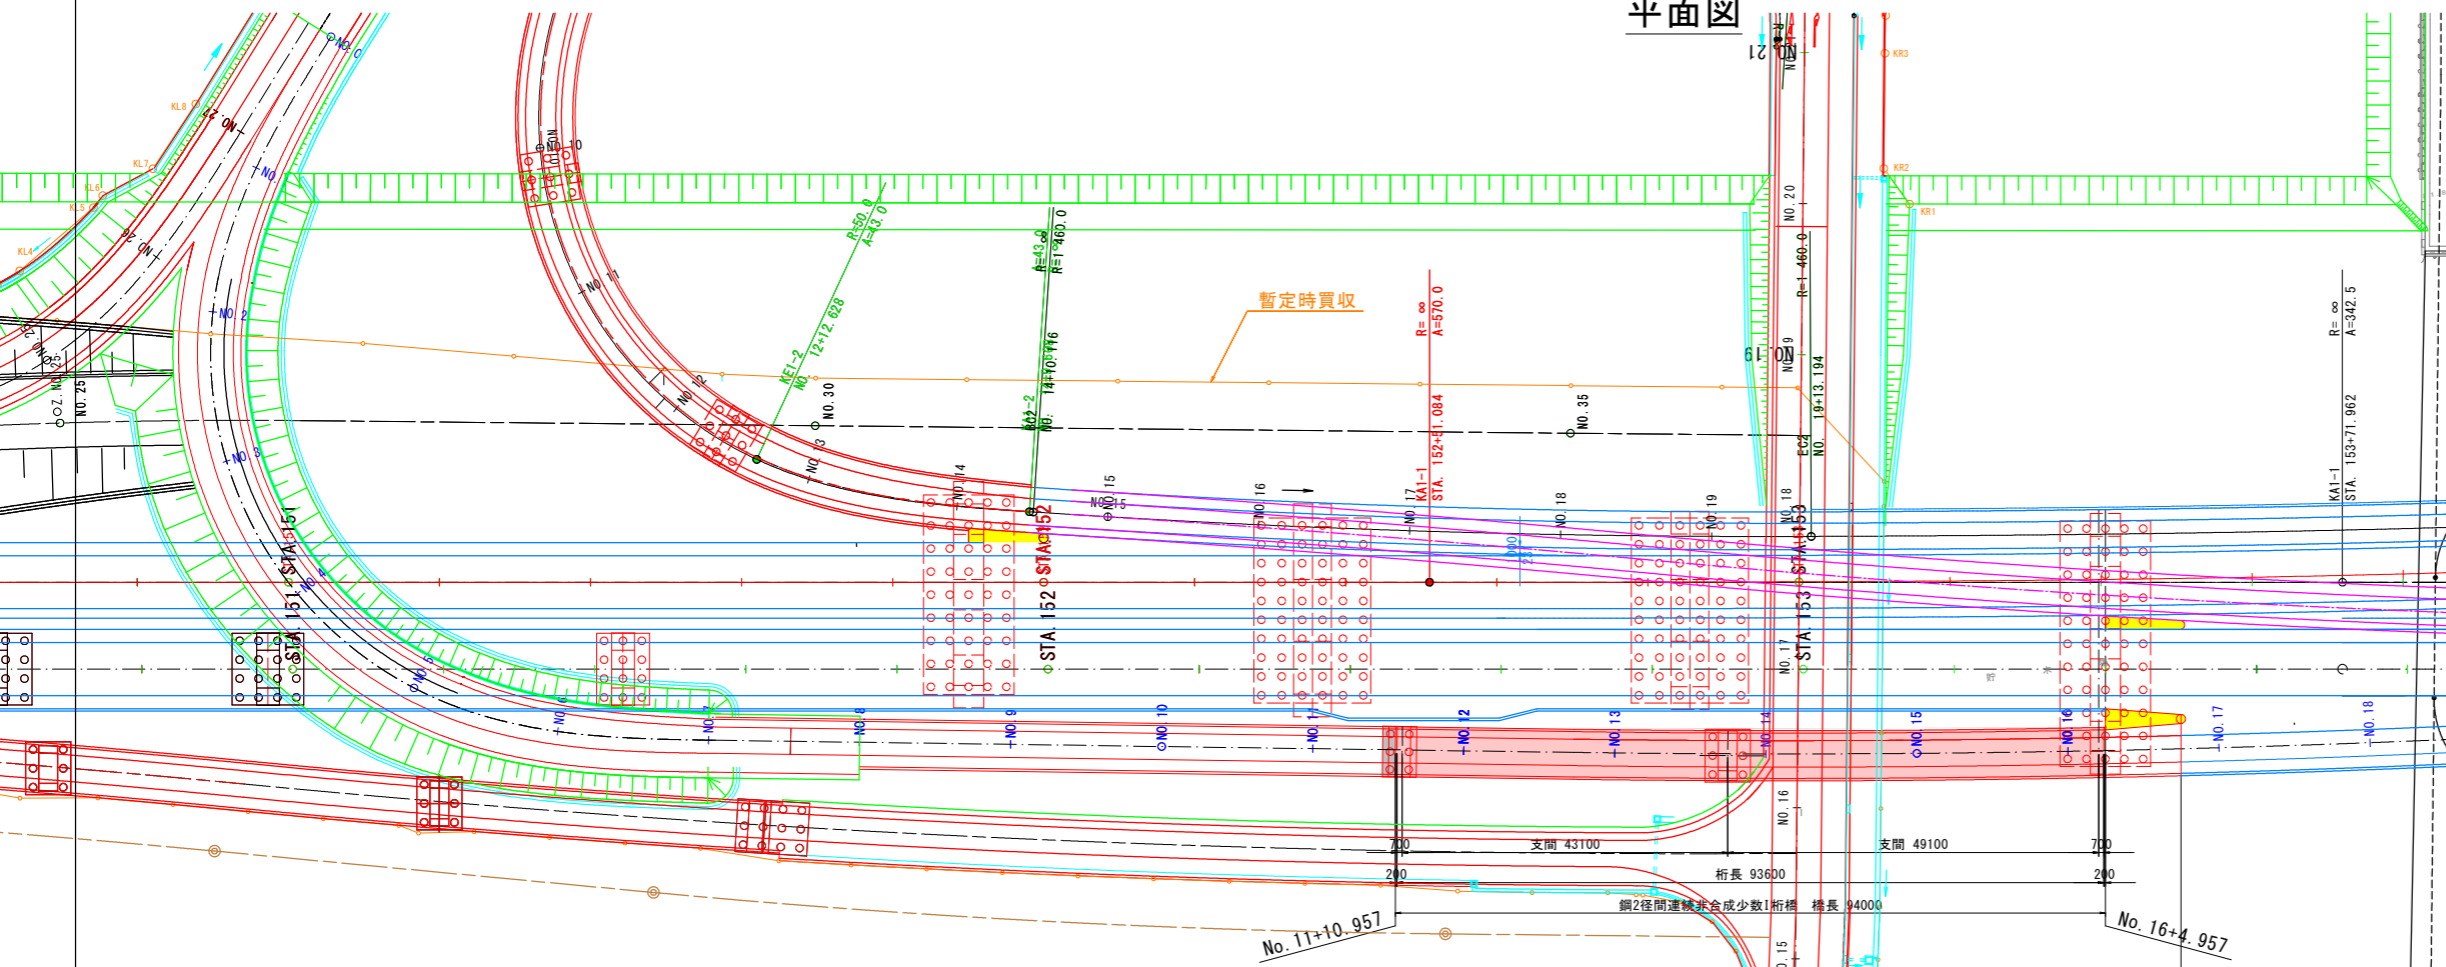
平面図

NO.21
KR3
KR2
KR1
NO.20
R=1 460.0
NO.19
19+13.194
EC2
NO.
NO.18
STA.153
STA.153
NO.17
NO.16
NO.15

KL8
KL7
KL6
KL5
KL4
NO.27
NO.26
NO.25
NO.25
NO.2
NO.3
NO.4
NO.5
NO.6
NO.7
NO.8
NO.9
NO.10
NO.11
NO.12
NO.13
NO.14
NO.15
NO.16
NO.17
NO.18

NO.10
NO.11
NO.12
NO.13
NO.30
KE1-2
NO. 12+12.628
R=50.0
A=43.0
A=43.0
R=1 460.0
KE2-2
NO. 14+10.116
暫定時買収
R=∞
A=570.0
KA1-1
STA. 152+81.084
NO.35
NO.14
NO.15
NO.16
NO.17
NO.18
NO.19
STA.151
STA.151
STA.152
STA.152
R=∞
A=342.5
KA1-1
STA. 153+71.962

700
200
支間 43100
支間 49100
700
200
桁長 93600
鋼2径間連続非合成少数I桁橋 橋長 94000
No. 11+10.957
No. 16+4.957